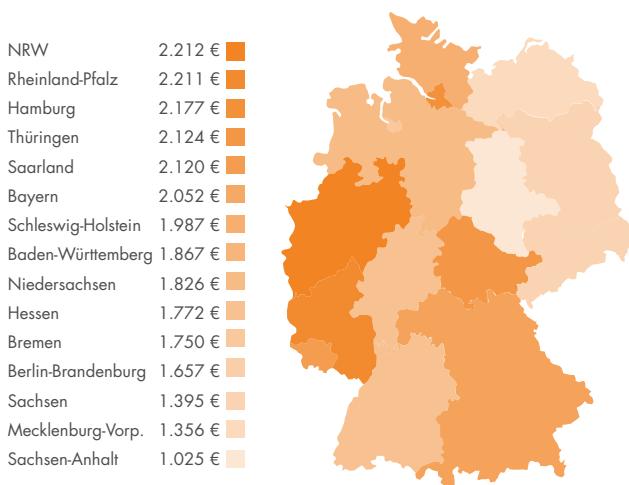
| | |
|---|---|
| NRW | 2.212 € |
| Rheinland-Pfalz | 2.211 € |
| Hamburg | 2.177 € |
| Thüringen | 2.124 € |
| Saarland | 2.120 € |
| Bayern | 2.052 € |
| Schleswig-Holstein | 1.987 € |
| Baden-Württemberg | 1.867 € |
| Niedersachsen | 1.826 € |
| Hessen | 1.772 € |
| Bremen | 1.750 € |
| Berlin-Brandenburg | 1.657 € |
| Sachsen | 1.395 € |
| Mecklenburg-Vorp. | 1.356 € |
| Sachsen-Anhalt | 1.025 € |